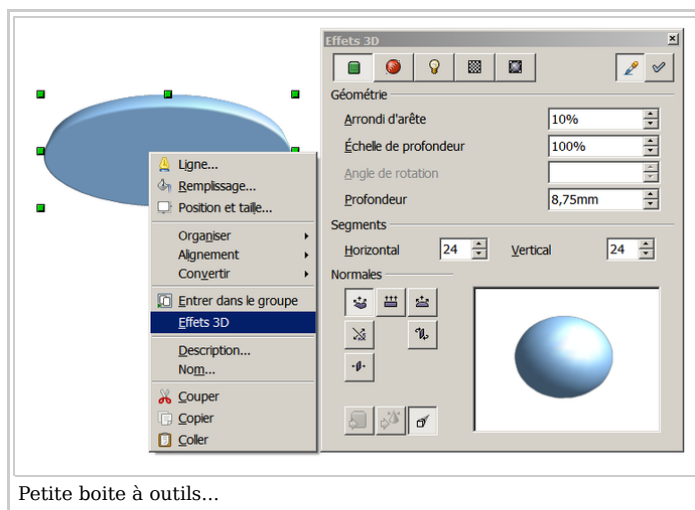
Ligne...
Remplissage...
Position et taille...
Organiser
Alignement
Convertir
Entrer dans le groupe
Effets 3D
Description...
Nom...
Couper
Copier
Coller

Effets 3D

Géométrie
Arrondi d'arête 10%
Échelle de profondeur 100%
Angle de rotation
Profondeur 8,75mm
Segments
Horizontal 24 Vertical 24
Normales

Petite boite à outils...